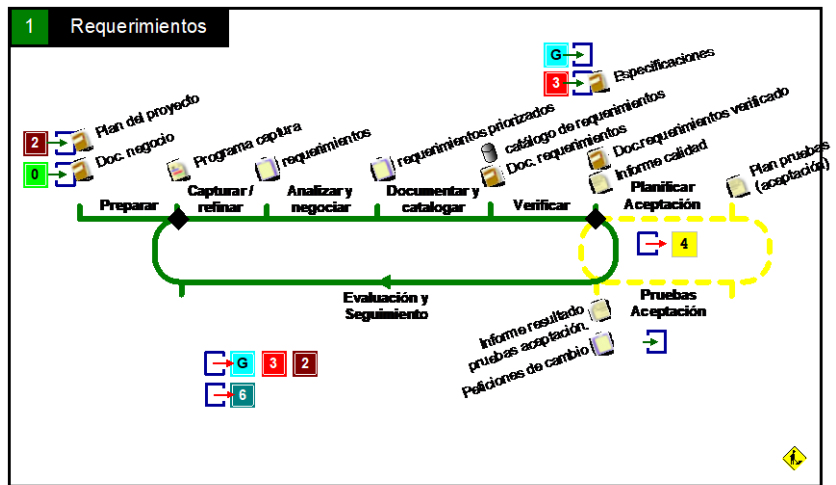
1 Requerimientos

G
3 Especificaciones

2 Plan del proyecto
Doc. negocio
0

Programa captura
requerimientos
requerimientos priorizados
catálogo de requerimientos
Doc. requerimientos
Doc.requerimientos verificado
Informe calidad
Plan pruebas (aceptación)

Preparar
Capturar / refinar
Analizar y negociar
Documentar y catalogar
Verificar
Planificar Aceptación

4

Evaluación y Seguimiento

Pruebas Aceptación

Informe resultado pruebas aceptación.
Peticiones de cambio

G 3 2
6